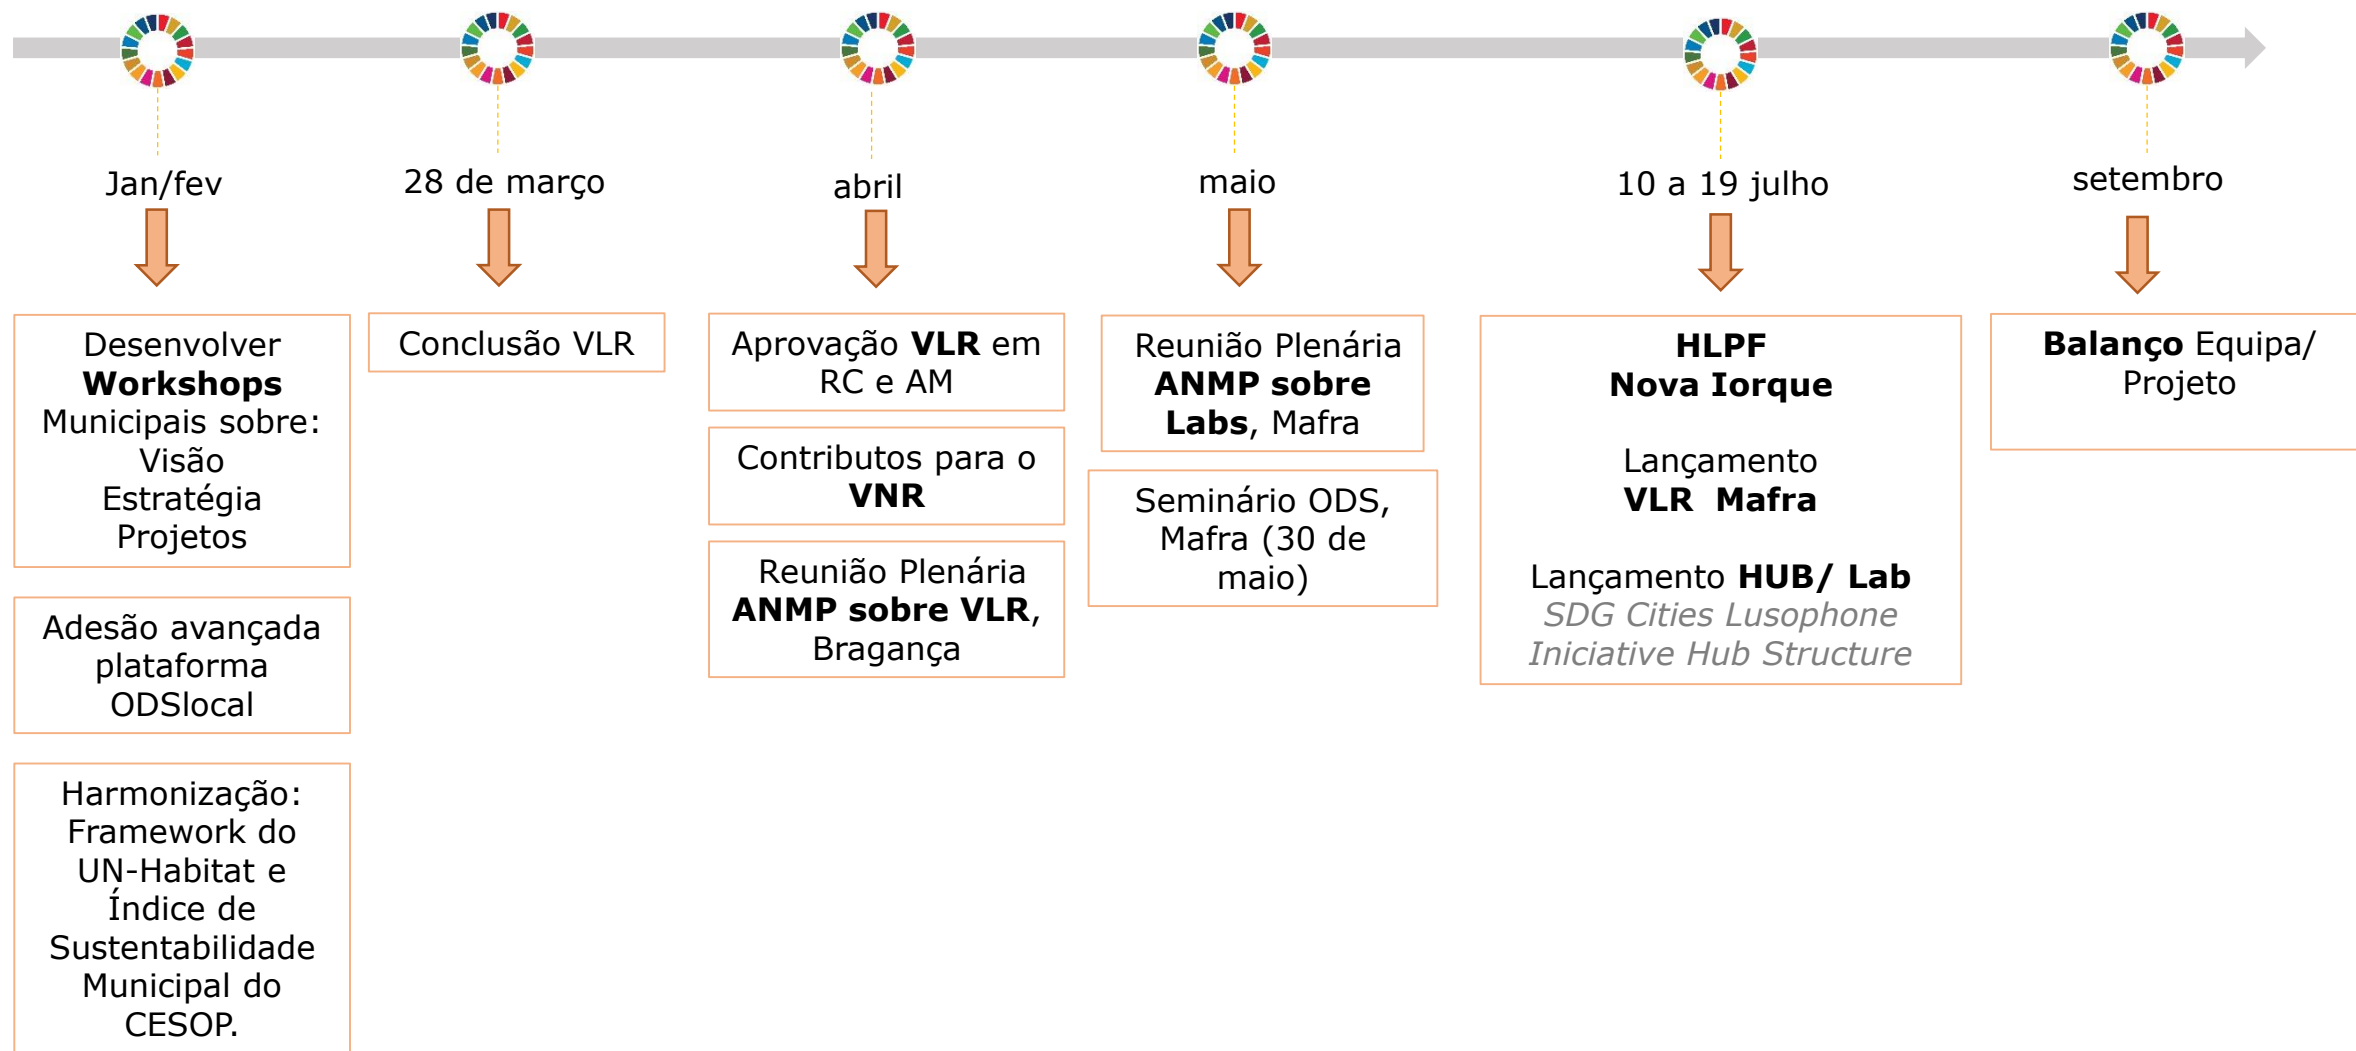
Jan/fev

Desenvolver **Workshops** Municipais sobre: Visão Estratégia Projetos

Adesão avançada plataforma ODSlocal

Harmonização: Framework do UN-Habitat e Índice de Sustentabilidade Municipal do CESOP.

28 de março

Conclusão VLR

abril

Aprovação **VLR** em RC e AM

Contributos para o **VNR**

Reunião Plenária **ANMP sobre VLR**, Bragança

maio

Reunião Plenária **ANMP sobre Labs**, Mafra

Seminário ODS, Mafra (30 de maio)

10 a 19 julho

**HLPF Nova Iorque**

Lançamento **VLR Mafra**

Lançamento **HUB/ Lab** *SDG Cities Lusophone Iniciative Hub Structure*

setembro

**Balanço** Equipa/ Projeto